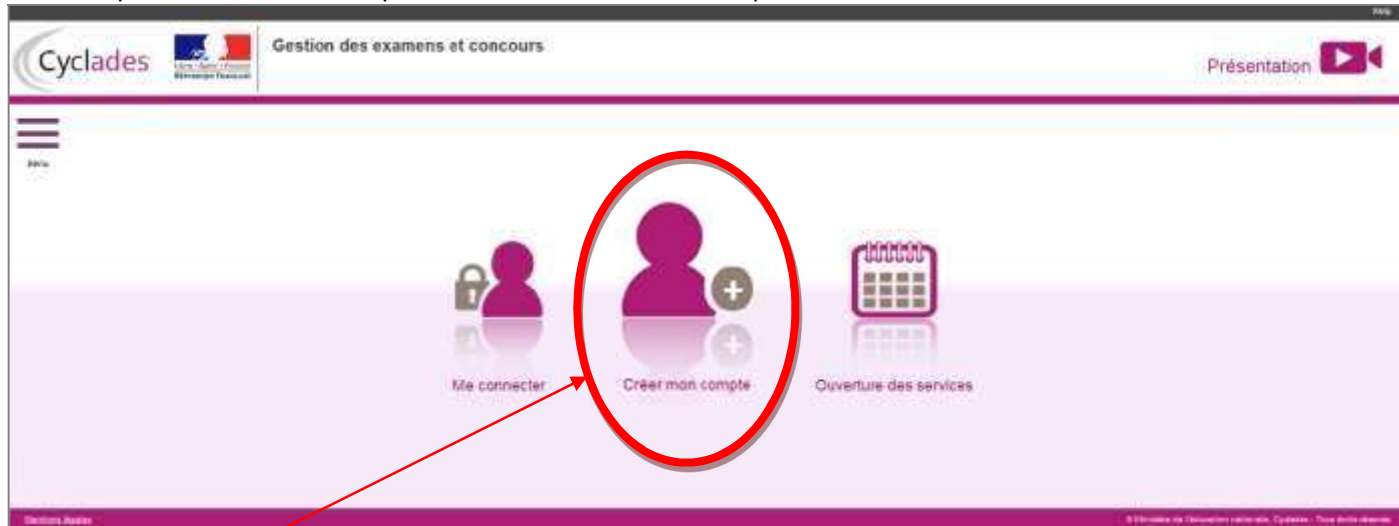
Cyclades

Liberté • Égalité • Fraternité
République Française

Gestion des examens et concours

Présentation

Menu

Me connecter

Créer mon compte

Ouverture des services

Mentions légales

© Ministère de l'Éducation nationale, Cyclades - Tous droits réservés